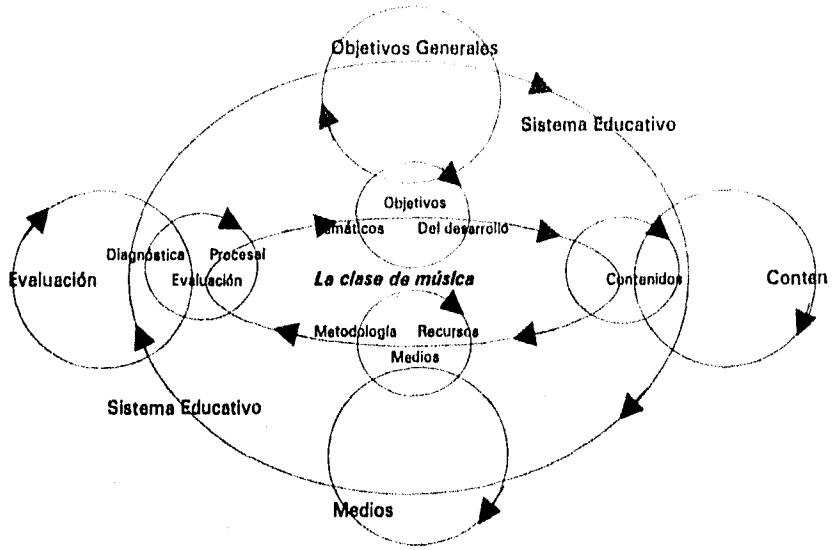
Objetivos Generales

Sistema Educativo

Objetivos

Temáticos

Del desarrollo

Diagnóstica

Procesal

Evaluación

Evaluación

La clase de música

Contenidos

Conten

Metodología

Recursos

Medios

Sistema Educativo

Medios